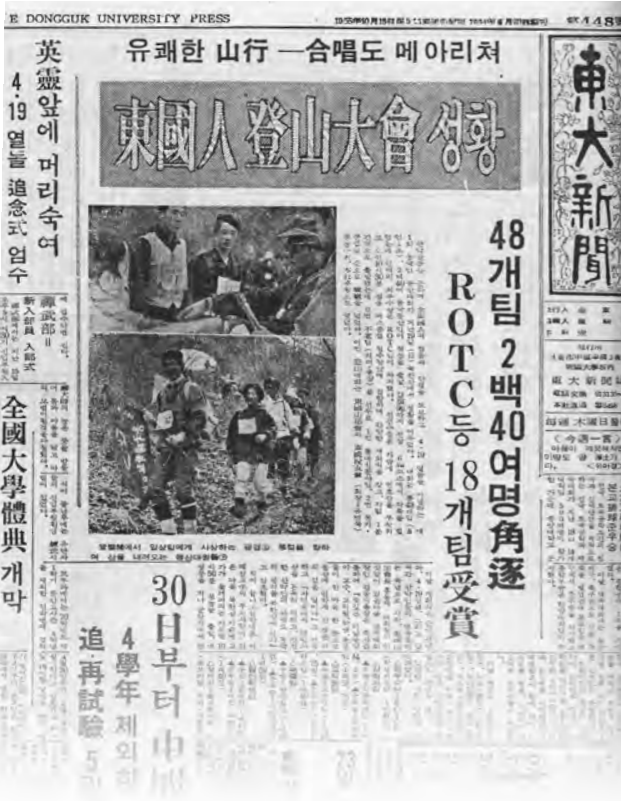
E DONGGUK UNIVERSITY PRESS

第148號

유쾌한 山行 ―合唱도 메아리쳐

東國人登山大會 성황

48개팀 2백40여명角逐

ROTC등 18개팀受賞

英靈앞에 머리숙여

4·19 열들 追念式 엄수

全國大學體典 개막

30日부터 中間

4學年 제외한

追·再試驗 5

東大新聞